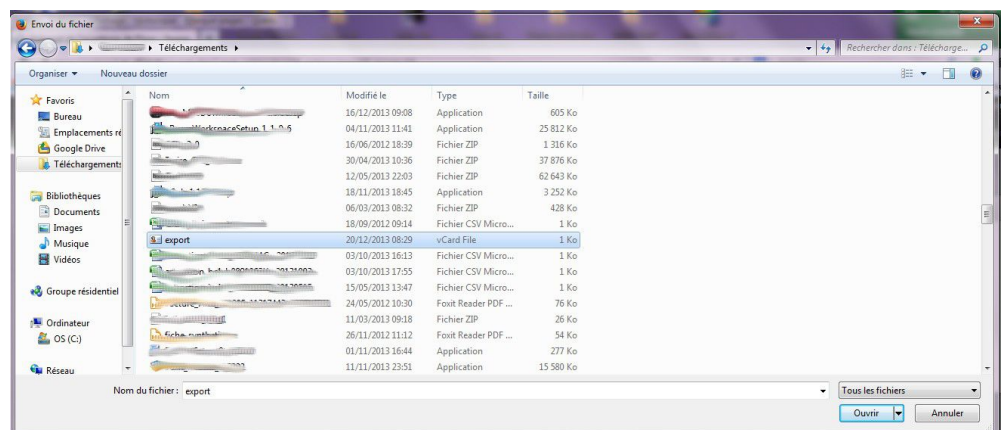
Envoi du fichier

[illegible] ▸ Téléchargements ▸

Rechercher dans : Télécharge...

Organiser ▾ Nouveau dossier

Favoris
Bureau
Emplacements ré
Google Drive
Téléchargements

Bibliothèques
Documents
Images
Musique
Vidéos

Groupe résidentiel

Ordinateur
OS (C:)

Réseau

| Nom | Modifié le | Type | Taille |
|---|---|---|---|
| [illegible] | 16/12/2013 09:08 | Application | 605 Ko |
| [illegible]WorkspaceSetup_1.1.0.6 | 04/11/2013 11:41 | Application | 25 812 Ko |
| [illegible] | 16/06/2012 18:39 | Fichier ZIP | 1 316 Ko |
| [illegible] | 30/04/2013 10:36 | Fichier ZIP | 37 876 Ko |
| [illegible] | 12/05/2013 22:03 | Fichier ZIP | 62 643 Ko |
| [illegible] | 18/11/2013 18:45 | Application | 3 252 Ko |
| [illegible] | 06/03/2013 08:32 | Fichier ZIP | 428 Ko |
| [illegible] | 18/09/2012 09:14 | Fichier CSV Micro... | 1 Ko |
| export | 20/12/2013 08:29 | vCard File | 1 Ko |
| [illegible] | 03/10/2013 16:13 | Fichier CSV Micro... | 1 Ko |
| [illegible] | 03/10/2013 17:55 | Fichier CSV Micro... | 1 Ko |
| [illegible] | 15/05/2013 13:47 | Fichier CSV Micro... | 1 Ko |
| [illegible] | 24/05/2012 10:30 | Foxit Reader PDF ... | 76 Ko |
| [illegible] | 11/03/2013 09:18 | Fichier ZIP | 26 Ko |
| fiche_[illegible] | 26/11/2012 11:12 | Foxit Reader PDF ... | 54 Ko |
| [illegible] | 01/11/2013 16:44 | Application | 277 Ko |
| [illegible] | 11/11/2013 23:51 | Application | 15 580 Ko |

Nom du fichier : export

Tous les fichiers

Ouvrir Annuler